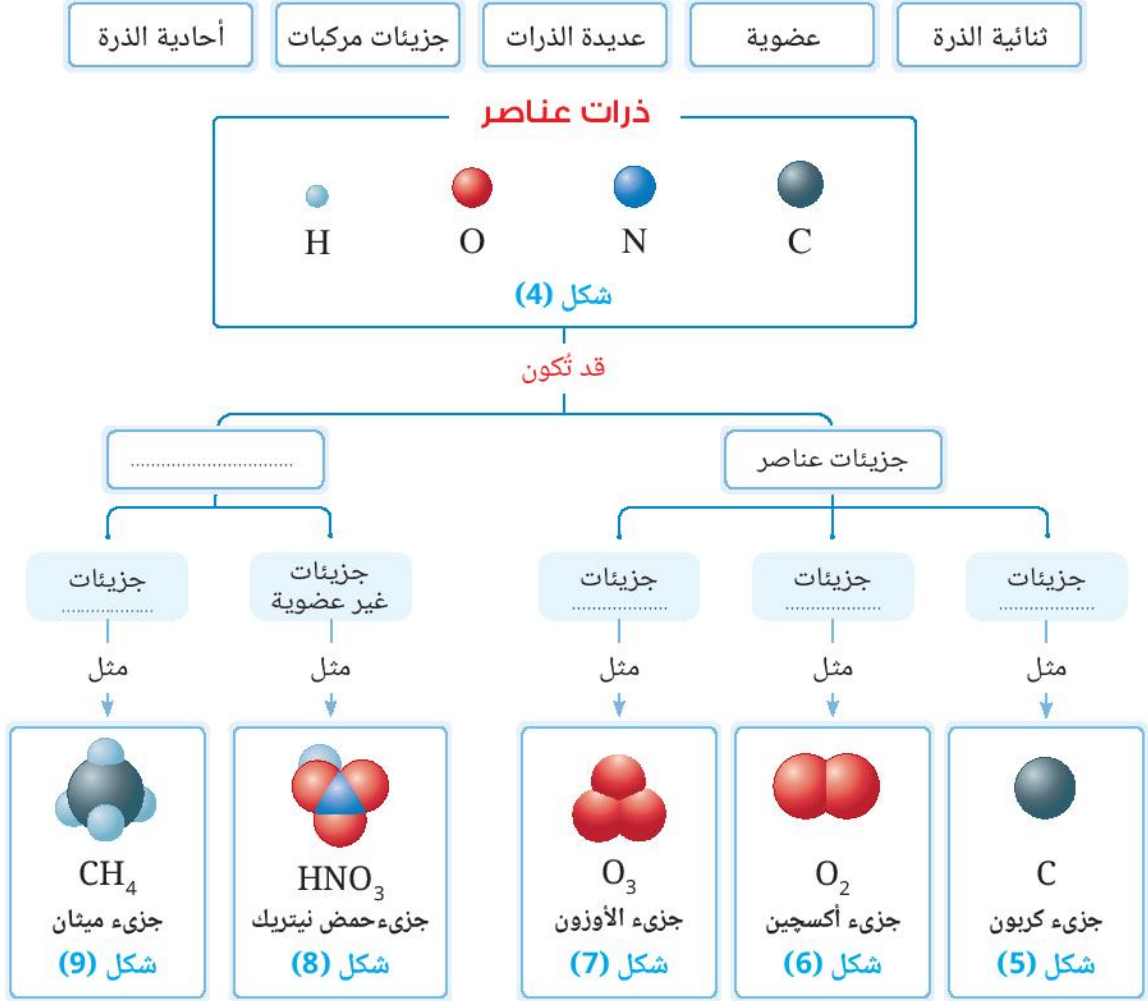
ثنائية الذرة | عضوية | عديدة الذرات | جزيئات مركبات | أحادية الذرة

ذرات عناصر

C N O H

شكل (4)

قد تُكون

جزيئات عناصر

..............................

جزيئات ..................

مثل

C
جزيء كربون
شكل (5)

جزيئات ..................

مثل

$O_2$
جزيء أكسچين
شكل (6)

جزيئات ..................

مثل

$O_3$
جزيء الأوزون
شكل (7)

جزيئات غير عضوية

مثل

$HNO_3$
جزيءحمض نيتريك
شكل (8)

جزيئات ..................

مثل

$CH_4$
جزيء ميثان
شكل (9)